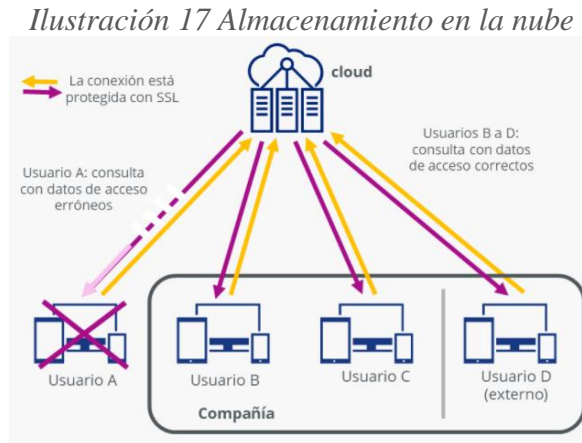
Ilustración 17 Almacenamiento en la nube

La conexión está protegida con SSL

cloud

Usuario A: consulta con datos de acceso erróneos

Usuarios B a D: consulta con datos de acceso correctos

Usuario A

Usuario B

Usuario C

Usuario D (externo)

Compañía